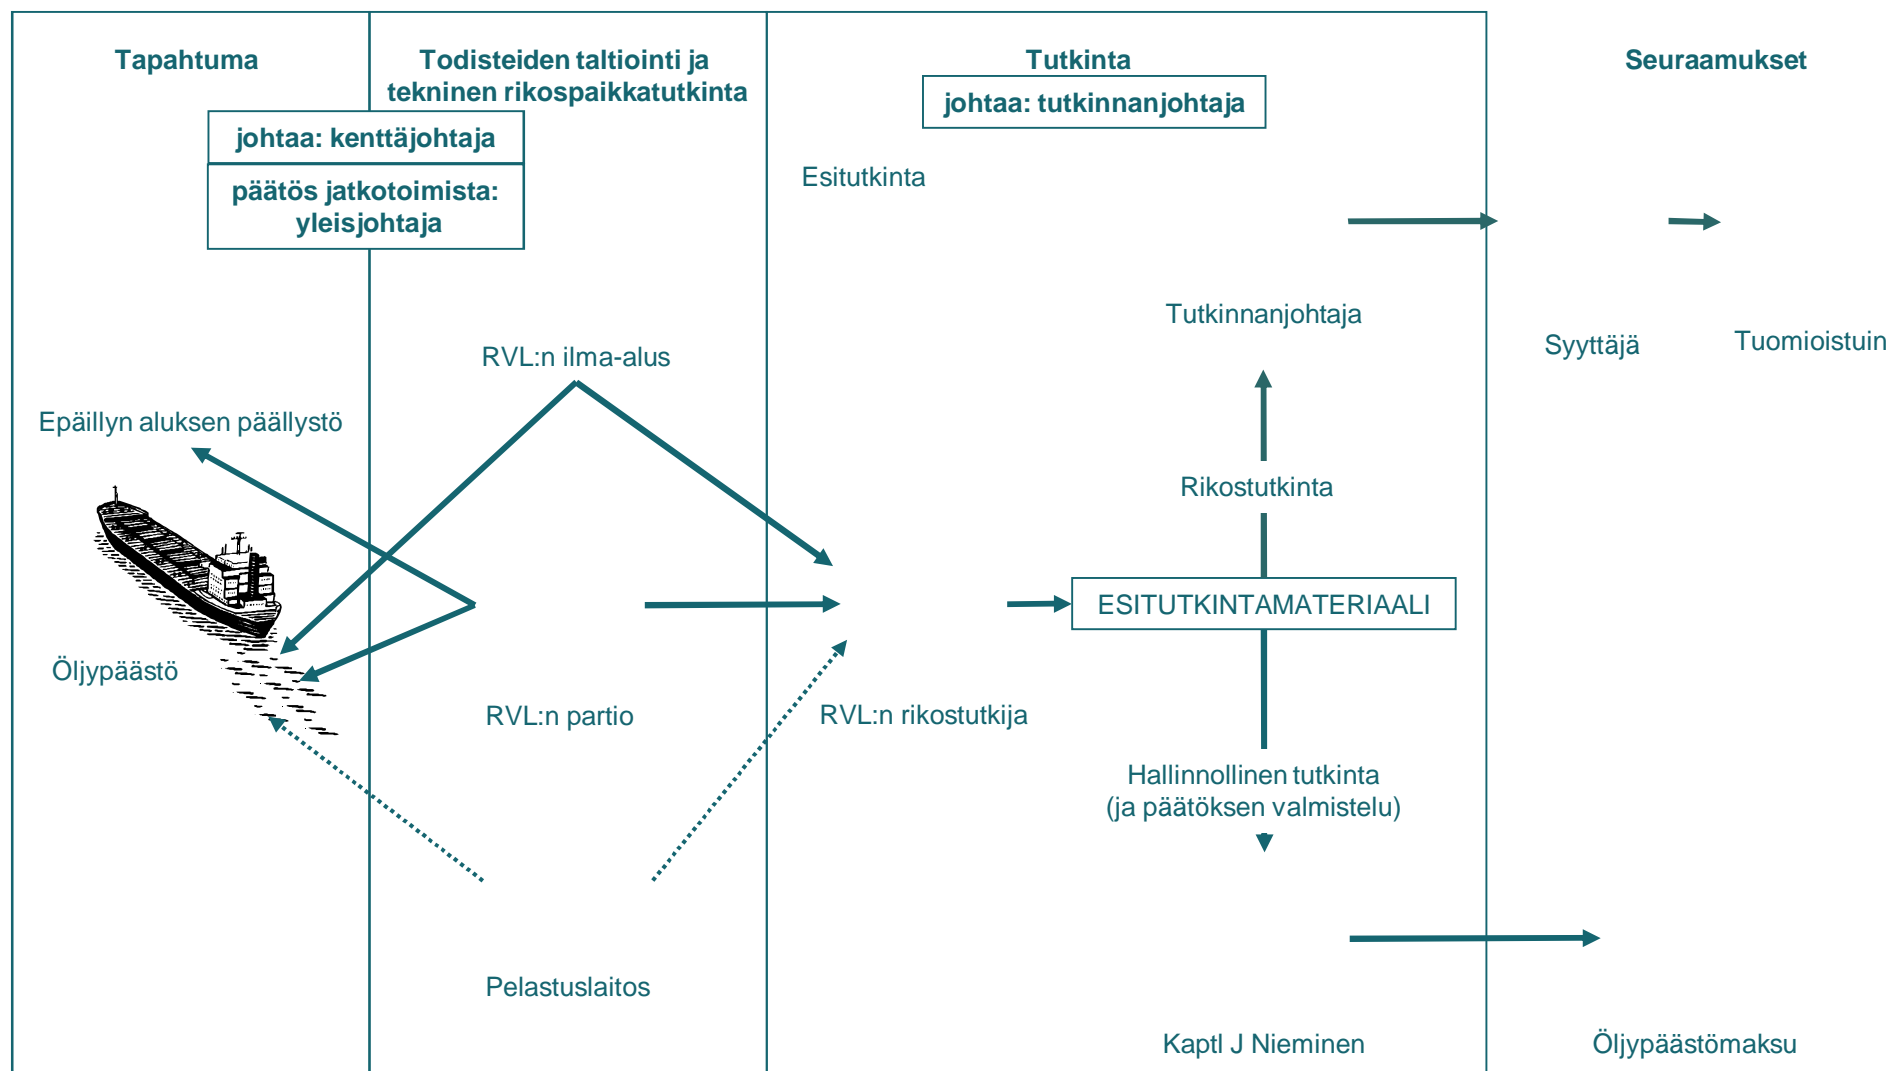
Tapahtuma

Todisteiden taltiointi ja tekninen rikospaikkatutkinta

Tutkinta

johtaa: tutkinnanjohtaja

Seuraamukset

johtaa: kenttäjohtaja

päätös jatkotoimista: yleisjohtaja

Esitutkinta

Tutkinnanjohtaja

Syyttäjä

Tuomioistuin

RVL:n ilma-alus

Epäillyn aluksen päällystö

Rikostutkinta

ESITUTKINTAMATERIAALI

Öljypäästö

RVL:n partio

RVL:n rikostutkija

Hallinnollinen tutkinta (ja päätöksen valmistelu)

Pelastuslaitos

Kaptl J Nieminen

Öljypäästömaksu